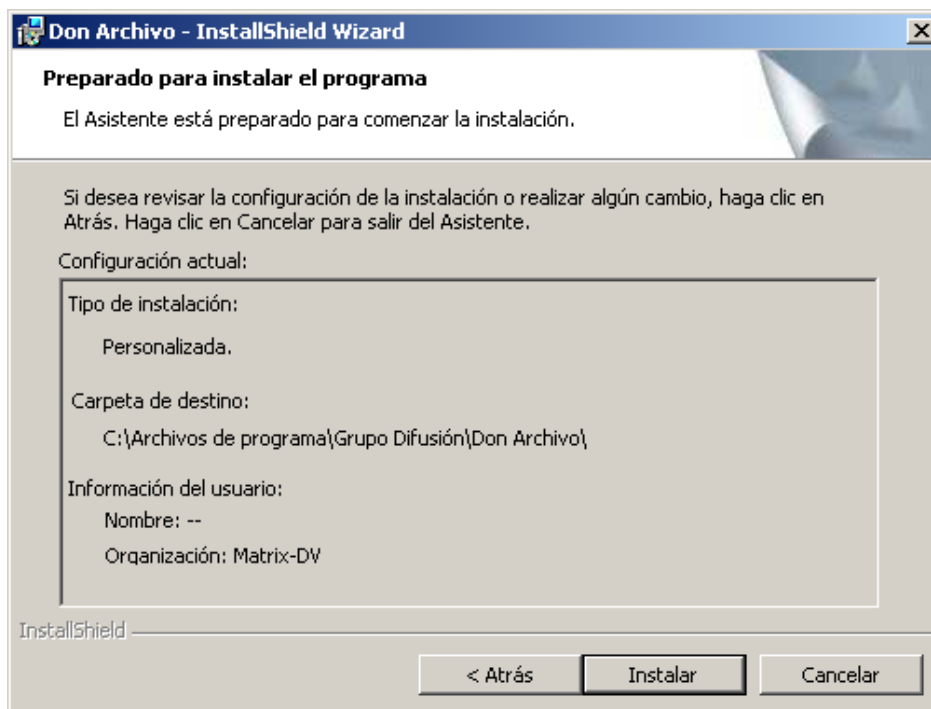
Don Archivo - InstallShield Wizard

Preparado para instalar el programa

El Asistente está preparado para comenzar la instalación.

Si desea revisar la configuración de la instalación o realizar algún cambio, haga clic en Atrás. Haga clic en Cancelar para salir del Asistente.

Configuración actual:

Tipo de instalación:

Personalizada.

Carpeta de destino:

C:\Archivos de programa\Grupo Difusión\Don Archivo\

Información del usuario:

Nombre: --

Organización: Matrix-DV

InstallShield

< Atrás

Instalar

Cancelar